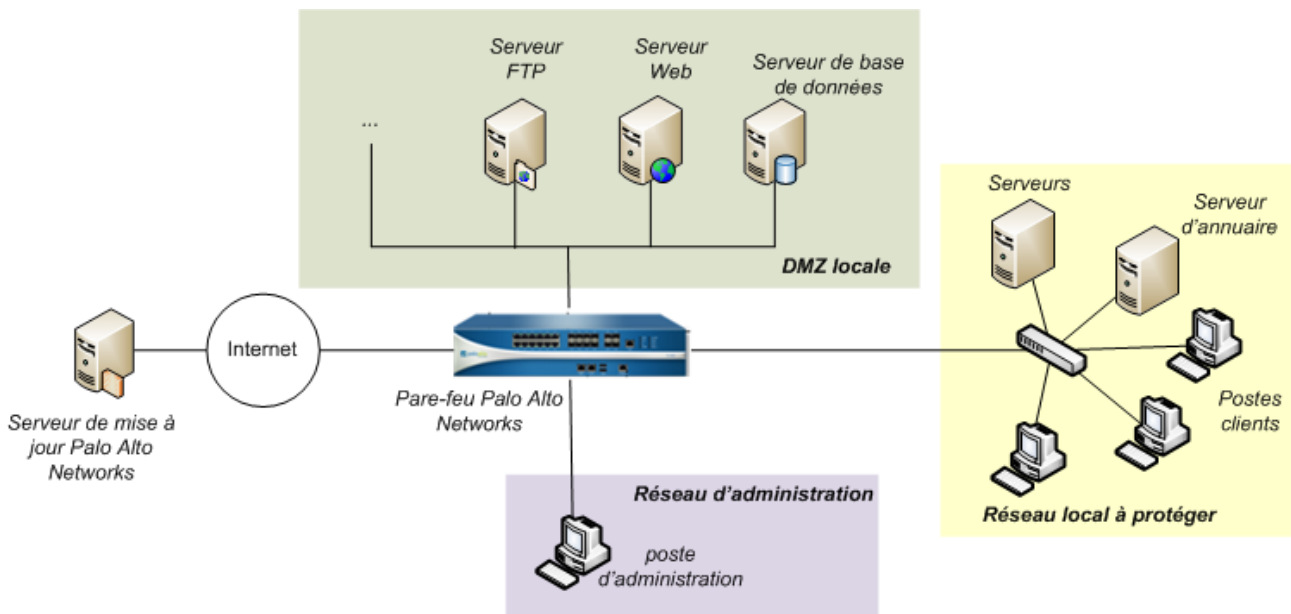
Serveur FTP

Serveur Web

Serveur de base de données

...

DMZ locale

Serveurs

Serveur d'annuaire

Internet

Serveur de mise à jour Palo Alto Networks

Pare-feu Palo Alto Networks

Postes clients

Réseau d'administration

poste d'administration

Réseau local à protéger